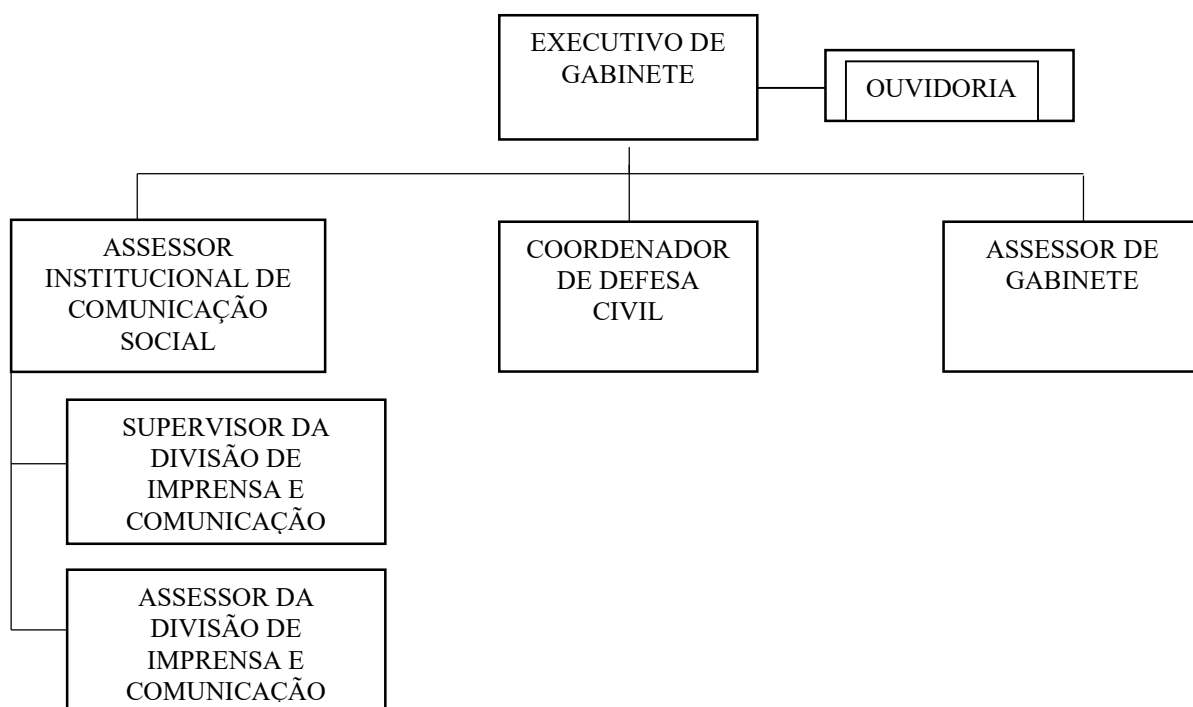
EXECUTIVO DE GABINETE

OUVIDORIA

ASSESSOR INSTITUCIONAL DE COMUNICAÇÃO SOCIAL

COORDENADOR DE DEFESA CIVIL

ASSESSOR DE GABINETE

SUPERVISOR DA DIVISÃO DE IMPRENSA E COMUNICAÇÃO

ASSESSOR DA DIVISÃO DE IMPRENSA E COMUNICAÇÃO